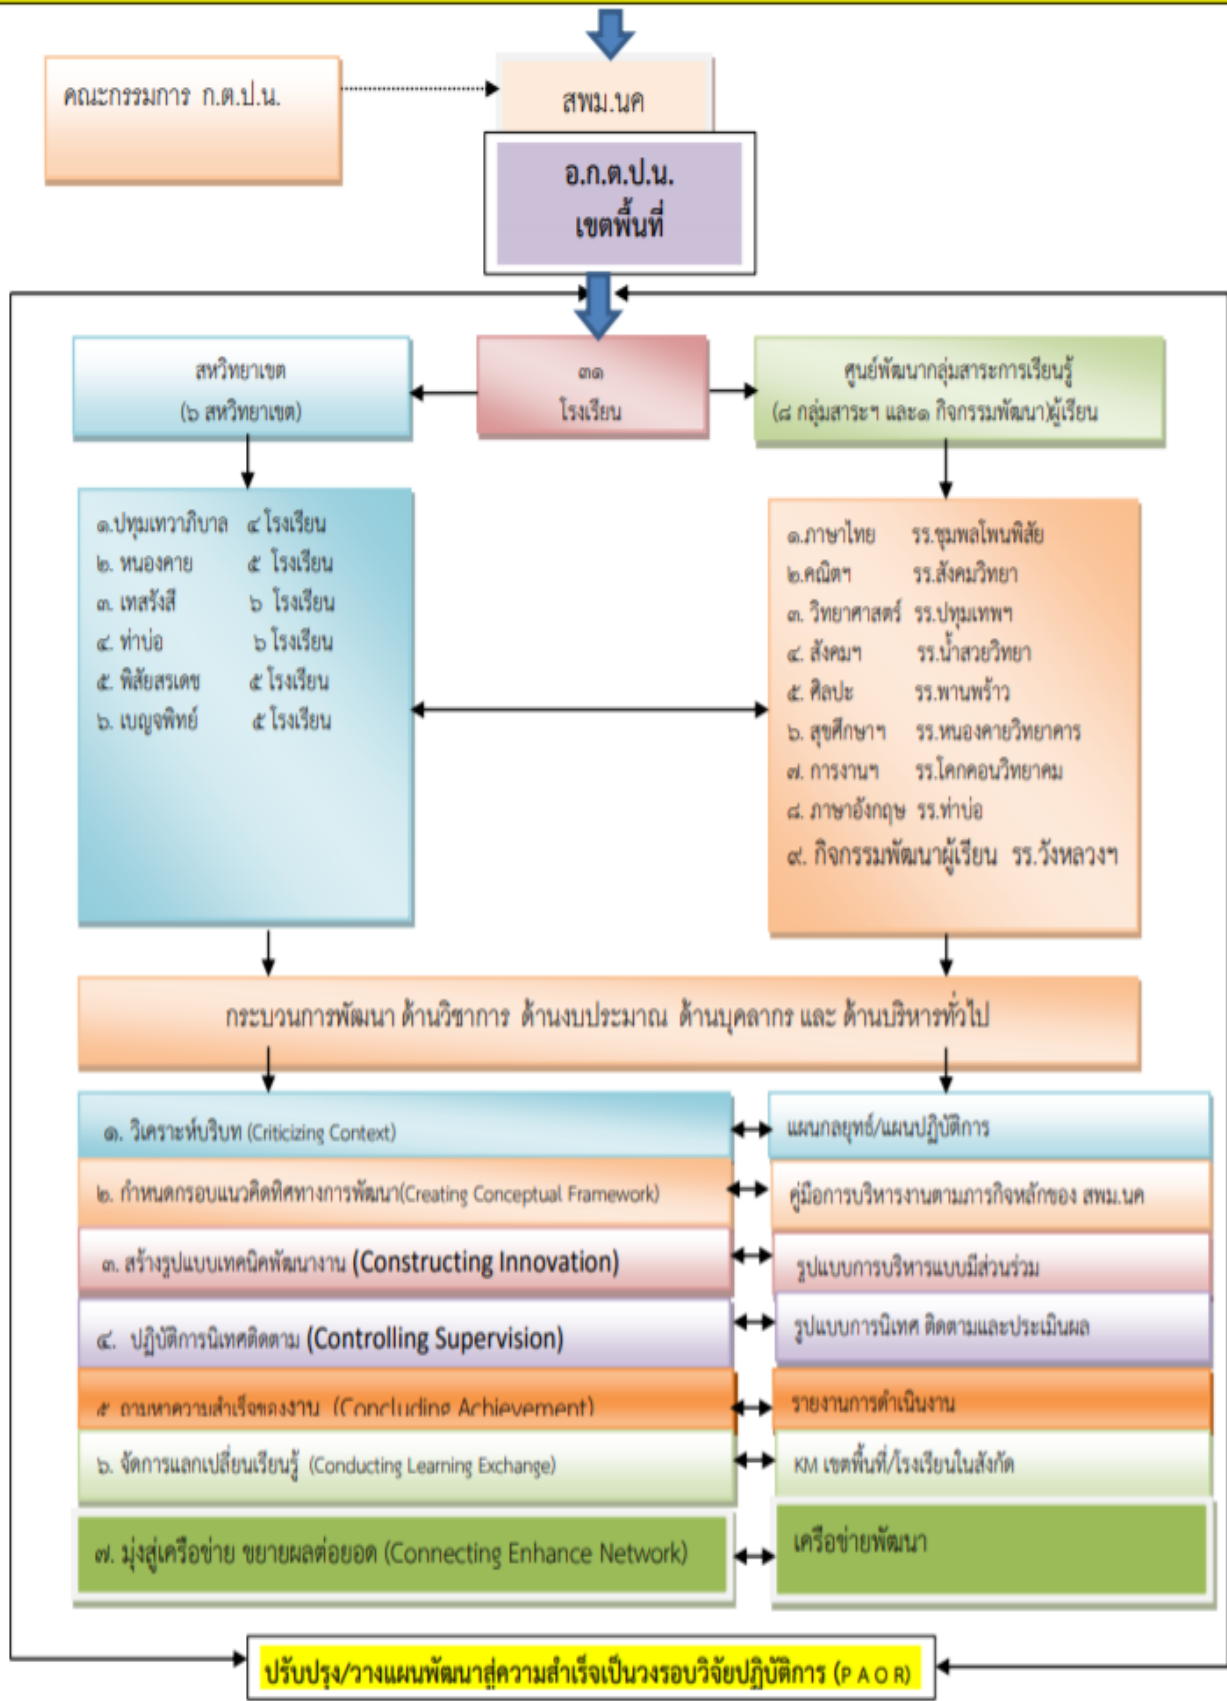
คณะกรรมการ ก.ต.ป.น.

สพม.นค

อ.ก.ต.ป.น.
เขตพื้นที่

สหวิทยาเขต
(๖ สหวิทยาเขต)

๓๑
โรงเรียน

ศูนย์พัฒนากลุ่มสาระการเรียนรู้
(๘ กลุ่มสาระฯ และ๑ กิจกรรมพัฒนา)ผู้เรียน

๑.ปทุมเทวาภิบาล ๔ โรงเรียน
๒. หนองคาย ๕ โรงเรียน
๓. เทสรังสี ๖ โรงเรียน
๔. ท่าบ่อ ๖ โรงเรียน
๕. พิสัยสรเดช ๕ โรงเรียน
๖. เบญจพิทย์ ๕ โรงเรียน

๑.ภาษาไทย รร.ชุมพลโพนพิสัย
๒.คณิตฯ รร.สังคมวิทยา
๓. วิทยาศาสตร์ รร.ปทุมเทพฯ
๔. สังคมฯ รร.น้ำสวยวิทยา
๕. ศิลปะ รร.พานพร้าว
๖. สุขศึกษาฯ รร.หนองคายวิทยาคาร
๗. การงานฯ รร.โคกคอนวิทยาคม
๘. ภาษาอังกฤษ รร.ท่าบ่อ
๙. กิจกรรมพัฒนาผู้เรียน รร.วังหลวงฯ

กระบวนการพัฒนา ด้านวิชาการ ด้านงบประมาณ ด้านบุคลากร และ ด้านบริหารทั่วไป

๑. วิเคราะห์บริบท (Criticizing Context)
แผนกลยุทธ์/แผนปฏิบัติการ

๒. กำหนดกรอบแนวคิดทิศทางการพัฒนา(Creating Conceptual Framework)
คู่มือการบริหารงานตามภารกิจหลักของ สพม.นค

๓. สร้างรูปแบบเทคนิคพัฒนางาน (Constructing Innovation)
รูปแบบการบริหารแบบมีส่วนร่วม

๔. ปฏิบัติการนิเทศติดตาม (Controlling Supervision)
รูปแบบการนิเทศ ติดตามและประเมินผล

๕. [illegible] (Concluding Achievement)
รายงานการดำเนินงาน

๖. จัดการแลกเปลี่ยนเรียนรู้ (Conducting Learning Exchange)
KM เขตพื้นที่/โรงเรียนในสังกัด

๗. มุ่งสู่เครือข่าย ขยายผลต่อยอด (Connecting Enhance Network)
เครือข่ายพัฒนา

ปรับปรุง/วางแผนพัฒนาสู่ความสำเร็จเป็นวงรอบวิจัยปฏิบัติการ (P A O R)